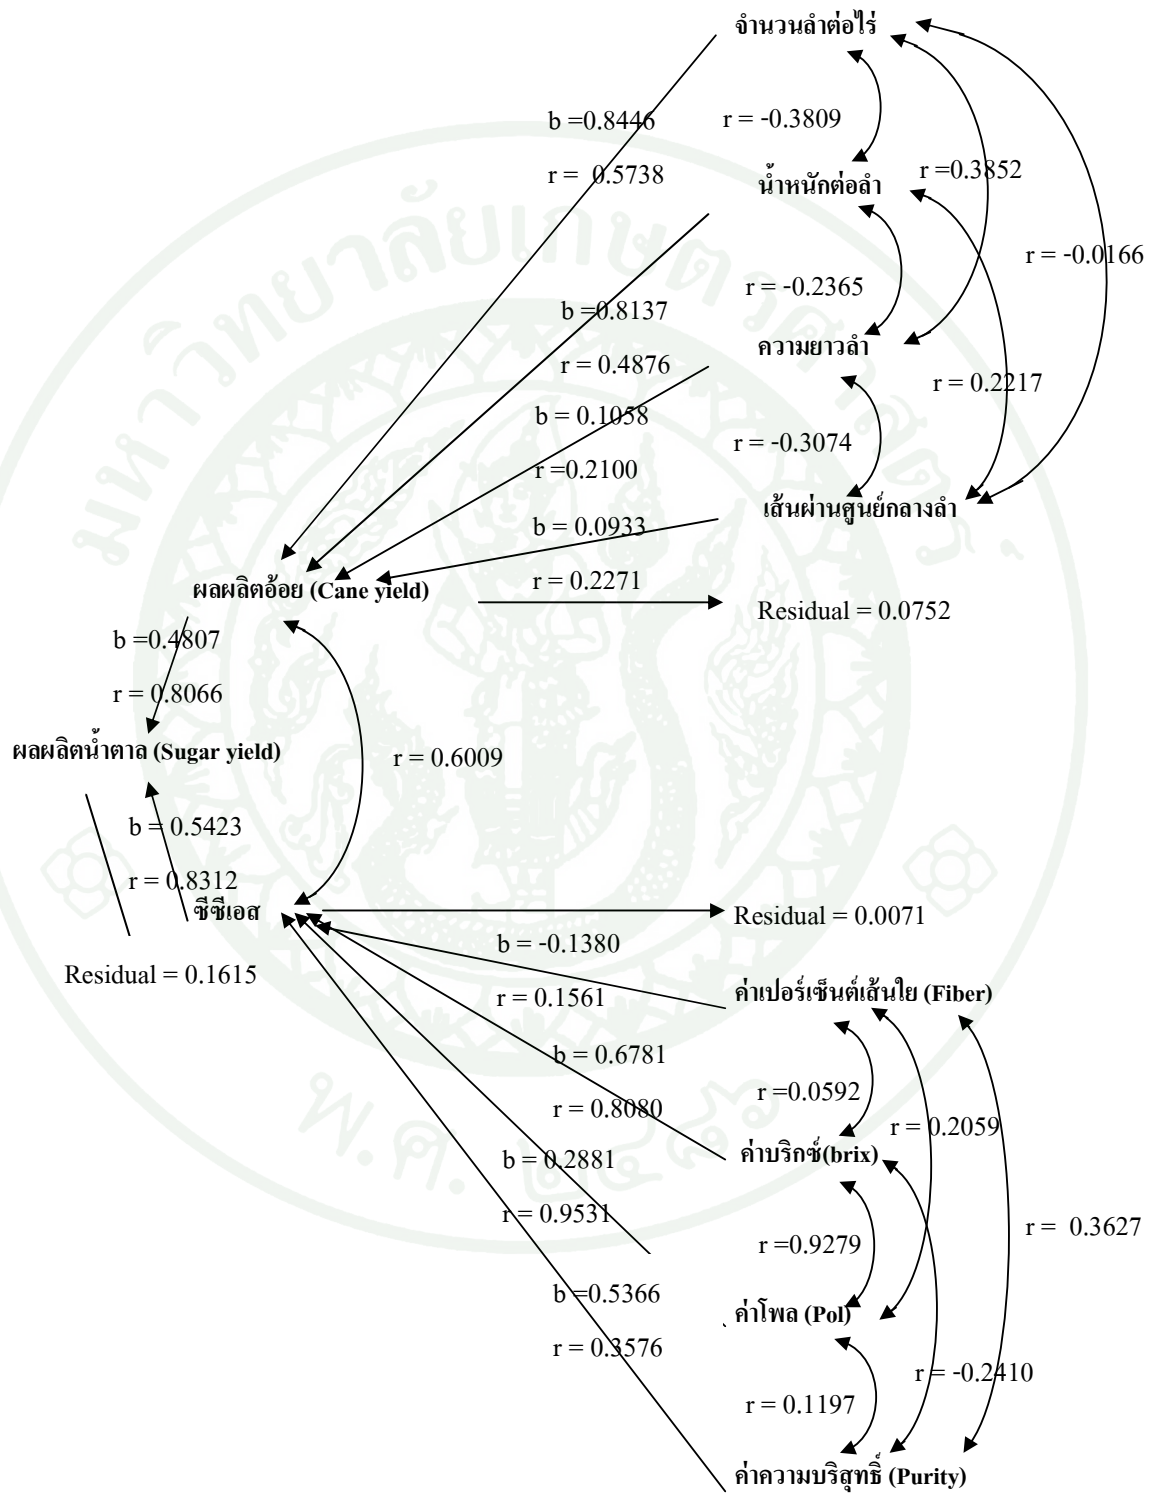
จำนวนลำต่อไร่

b =0.8446

r = -0.3809

r = 0.5738

น้ำหนักต่อลำ

r =0.3852

r = -0.0166

b =0.8137

r = -0.2365

r = 0.4876

ความยาวลำ

r = 0.2217

b = 0.1058

r = -0.3074

r =0.2100

b = 0.0933

เส้นผ่านศูนย์กลางลำ

ผลผลิตอ้อย (Cane yield)

r = 0.2271

Residual = 0.0752

b =0.4807

r = 0.8066

ผลผลิตน้ำตาล (Sugar yield)

r = 0.6009

b = 0.5423

r = 0.8312

ซีซีเอส

Residual = 0.0071

b = -0.1380

Residual = 0.1615

ค่าเปอร์เซ็นต์เส้นใย (Fiber)

r = 0.1561

b = 0.6781

r =0.0592

r = 0.8080

r = 0.2059

ค่าบริกซ์(brix)

b = 0.2881

r = 0.9531

r = 0.3627

r =0.9279

b =0.5366

ค่าโพล (Pol)

r = 0.3576

r = -0.2410

r = 0.1197

ค่าความบริสุทธิ์ (Purity)